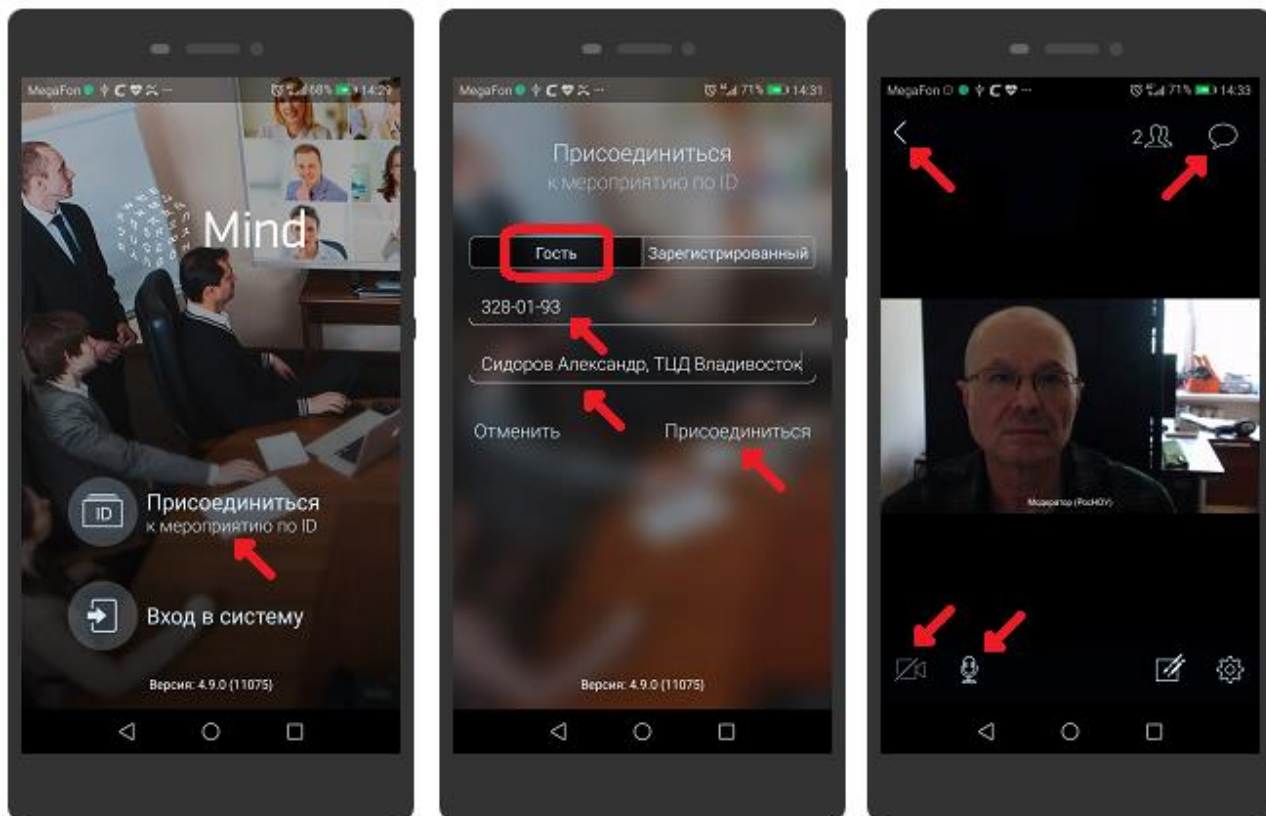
MegaFon 68% 14:29

Mind

ID Присоединиться
к мероприятию по ID

Вход в систему

Версия: 4.9.0 (11075)

MegaFon 71% 14:31

Присоединиться
к мероприятию по ID

Гость | Зарегистрированный

328-01-93

Сидоров Александр, ТЦД Владивосток

Отменить

Присоединиться

Версия: 4.9.0 (11075)

MegaFon 71% 14:33

2

Модератор (РосНОУ)